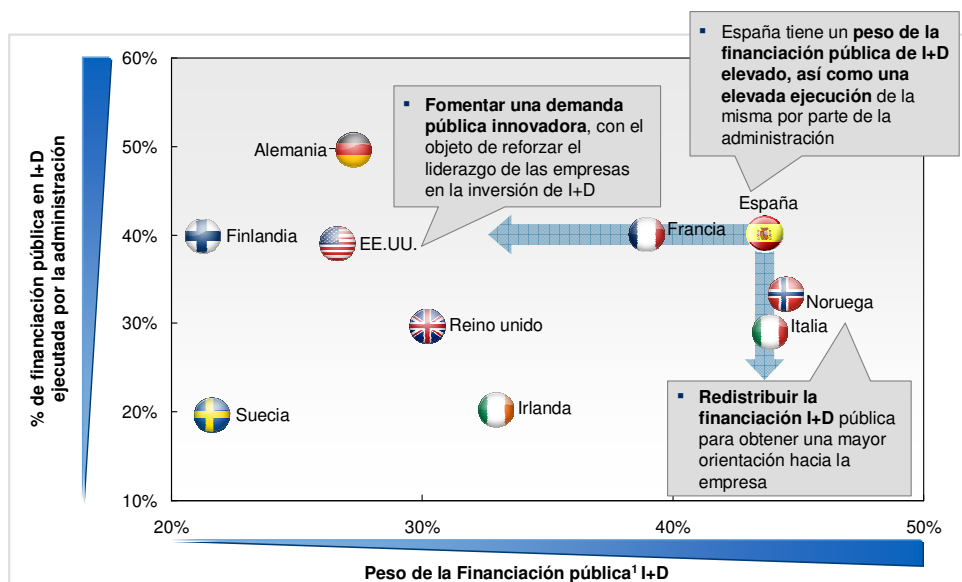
▪ España tiene un **peso de la financiación pública de I+D elevado, así como una elevada ejecución** de la misma por parte de la administración

▪ **Fomentar una demanda pública innovadora**, con el objeto de reforzar el liderazgo de las empresas en la inversión de I+D

% de financiación pública en I+D ejecutada por la administración

60%
50%
40%
30%
20%
10%

Alemania
Finlandia
EE.UU.
Francia
España
Noruega
Italia
Reino unido
Suecia
Irlanda

▪ **Redistribuir la financiación I+D** pública para obtener una mayor orientación hacia la empresa

20%
30%
40%
50%

Peso de la Financiación pública$^1$ I+D